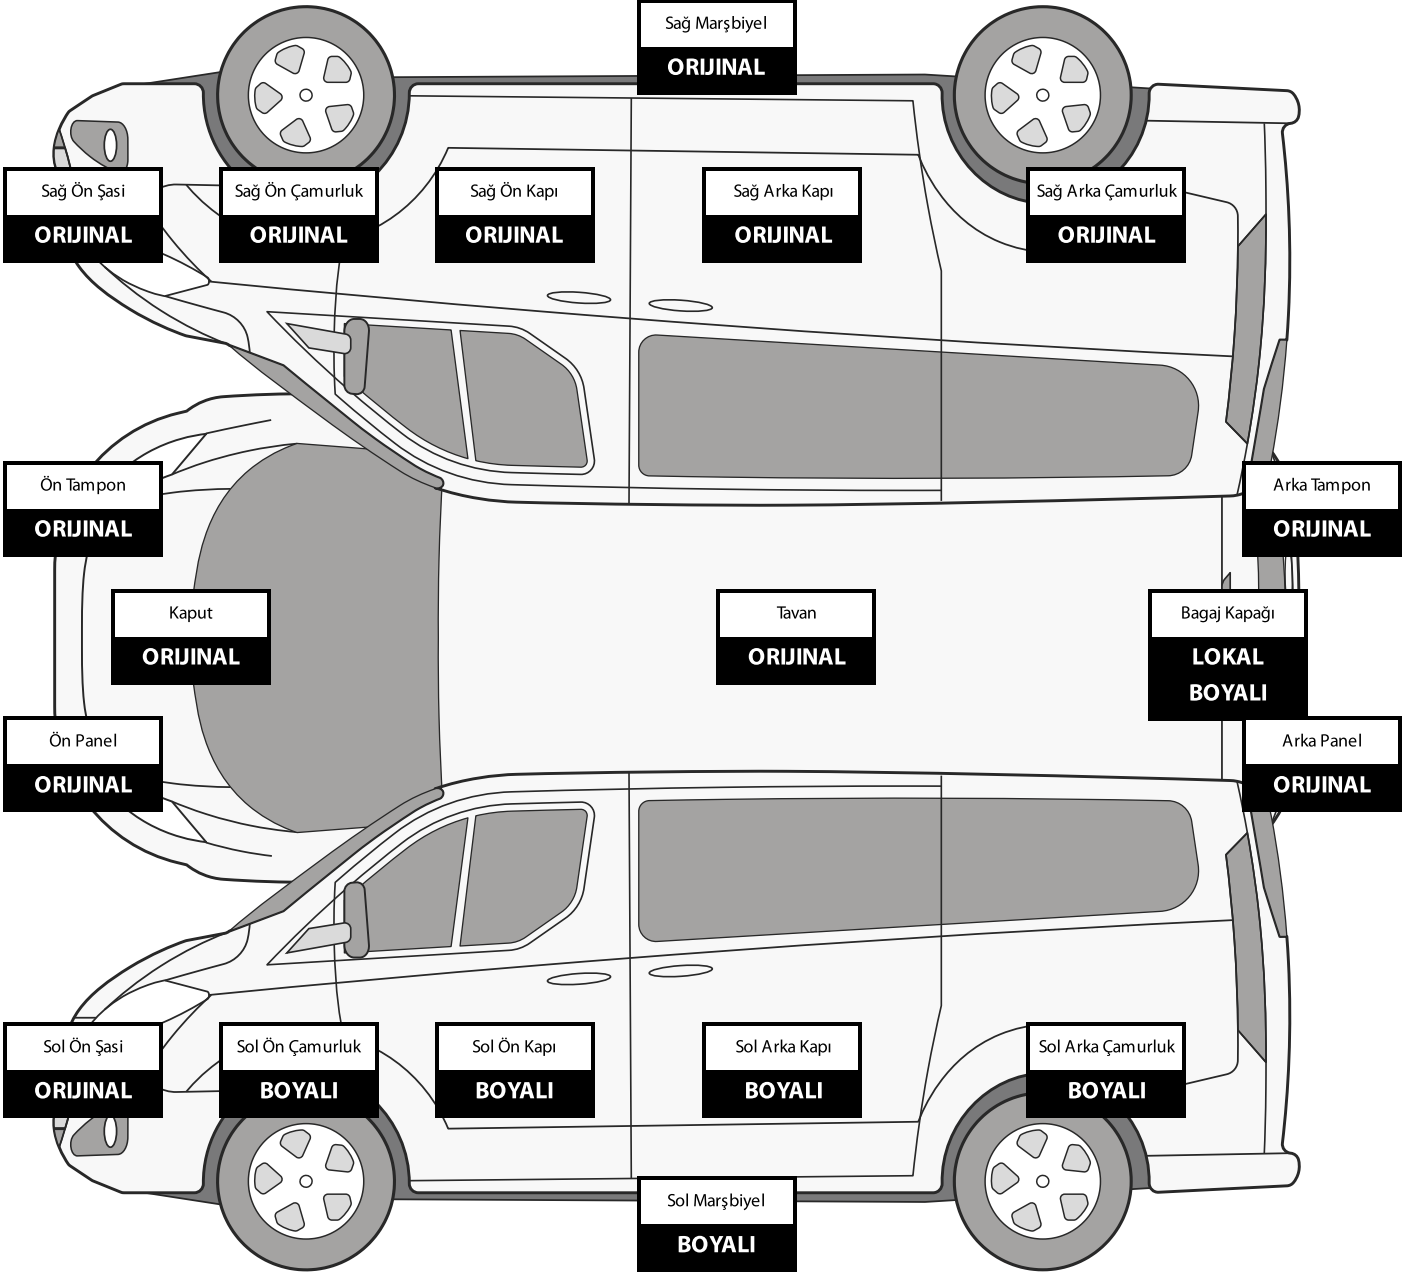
Sağ Marşbiyel
ORIJINAL

Sağ Ön Şasi
ORIJINAL

Sağ Ön Çamurluk
ORIJINAL

Sağ Ön Kapı
ORIJINAL

Sağ Arka Kapı
ORIJINAL

Sağ Arka Çamurluk
ORIJINAL

Ön Tampon
ORIJINAL

Arka Tampon
ORIJINAL

Kaput
ORIJINAL

Tavan
ORIJINAL

Bagaj Kapağı
LOKAL BOYALI

Ön Panel
ORIJINAL

Arka Panel
ORIJINAL

Sol Ön Şasi
ORIJINAL

Sol Ön Çamurluk
BOYALI

Sol Ön Kapı
BOYALI

Sol Arka Kapı
BOYALI

Sol Arka Çamurluk
BOYALI

Sol Marşbiyel
BOYALI